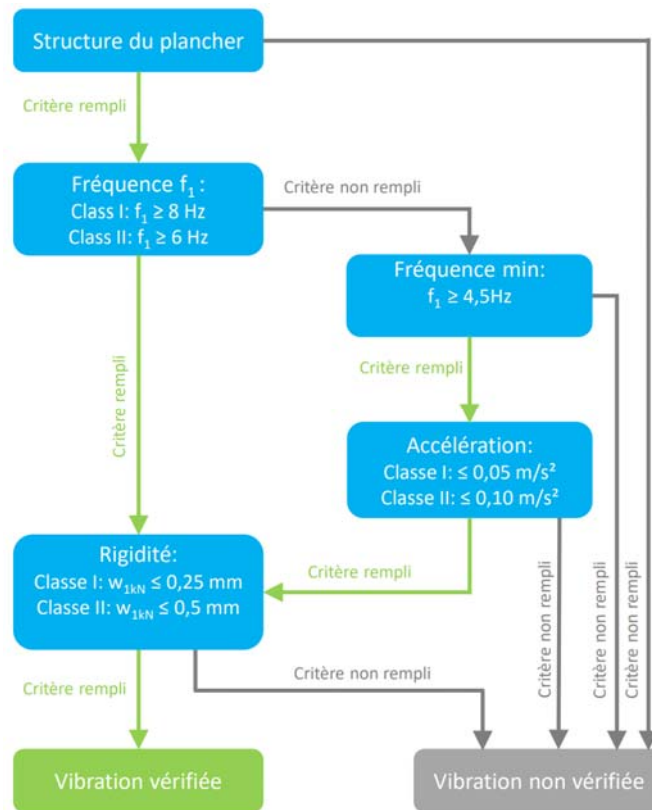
Structure du plancher

Critère rempli

Fréquence $f_1$ :
Class I: $f_1 \geq 8$ Hz
Class II: $f_1 \geq 6$ Hz

Critère non rempli

Fréquence min:
$f_1 \geq 4{,}5$Hz

Critère rempli

Critère rempli

Accélération:
Classe I: $\leq 0{,}05$ m/s²
Classe II: $\leq 0{,}10$ m/s²

Rigidité:
Classe I: $w_{1kN} \leq 0{,}25$ mm
Classe II: $w_{1kN} \leq 0{,}5$ mm

Critère rempli

Critère non rempli

Critère non rempli

Critère non rempli

Critère non rempli

Critère rempli

Vibration vérifiée

Vibration non vérifiée